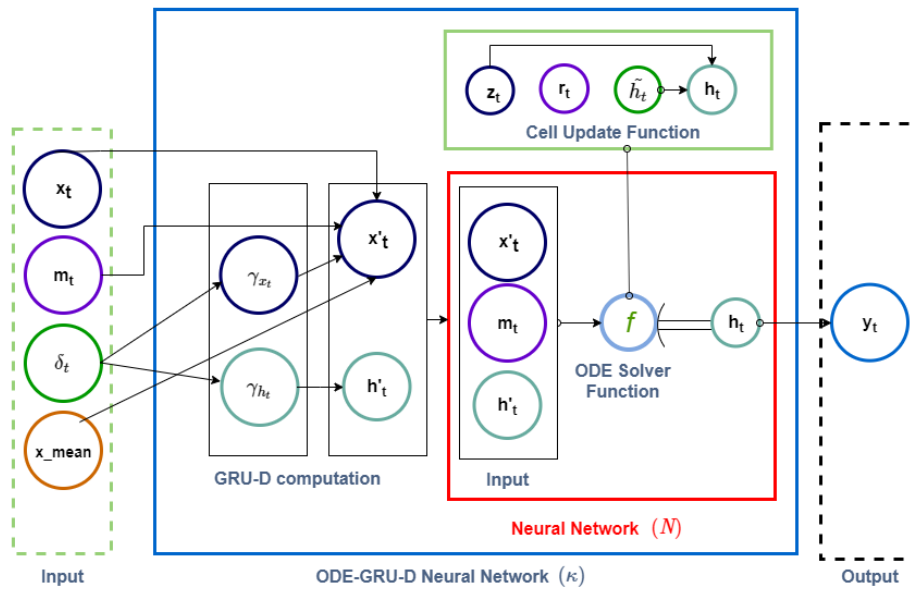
$z_t$ $r_t$ $\tilde{h}_t$ $h_t$

Cell Update Function

$x_t$

$m_t$

$\delta_t$

x_mean

$\gamma_{x_t}$

$\gamma_{h_t}$

$x'_t$

$h'_t$

$x'_t$

$m_t$

$h'_t$

Input

$f$

ODE Solver Function

$h_t$

$y_t$

GRU-D computation

Neural Network $(N)$

Input

ODE-GRU-D Neural Network $(\kappa)$

Output